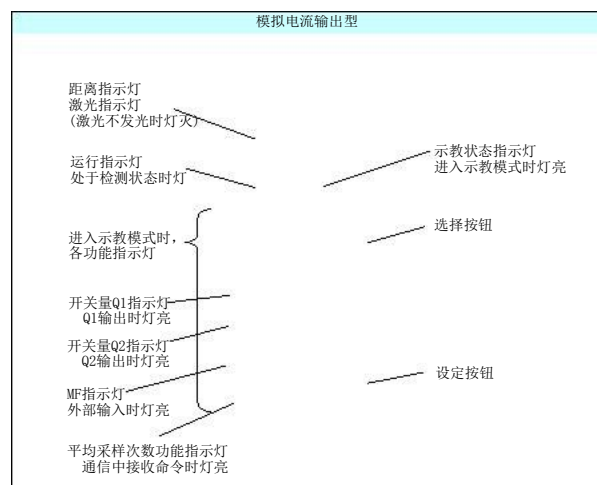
模拟电流输出型

距离指示灯
激光指示灯
(激光不发光时灯火)

运行指示灯
处于检测状态时灯

示教状态指示灯
进入示教模式时灯亮

选择按钮

进入示教模式时,
各功能指示灯

开关量Q1指示灯
Q1输出时灯亮

开关量Q2指示灯
Q2输出时灯亮

设定按钮

MF指示灯
外部输入时灯亮

平均采样次数功能指示灯
通信中接收命令时灯亮